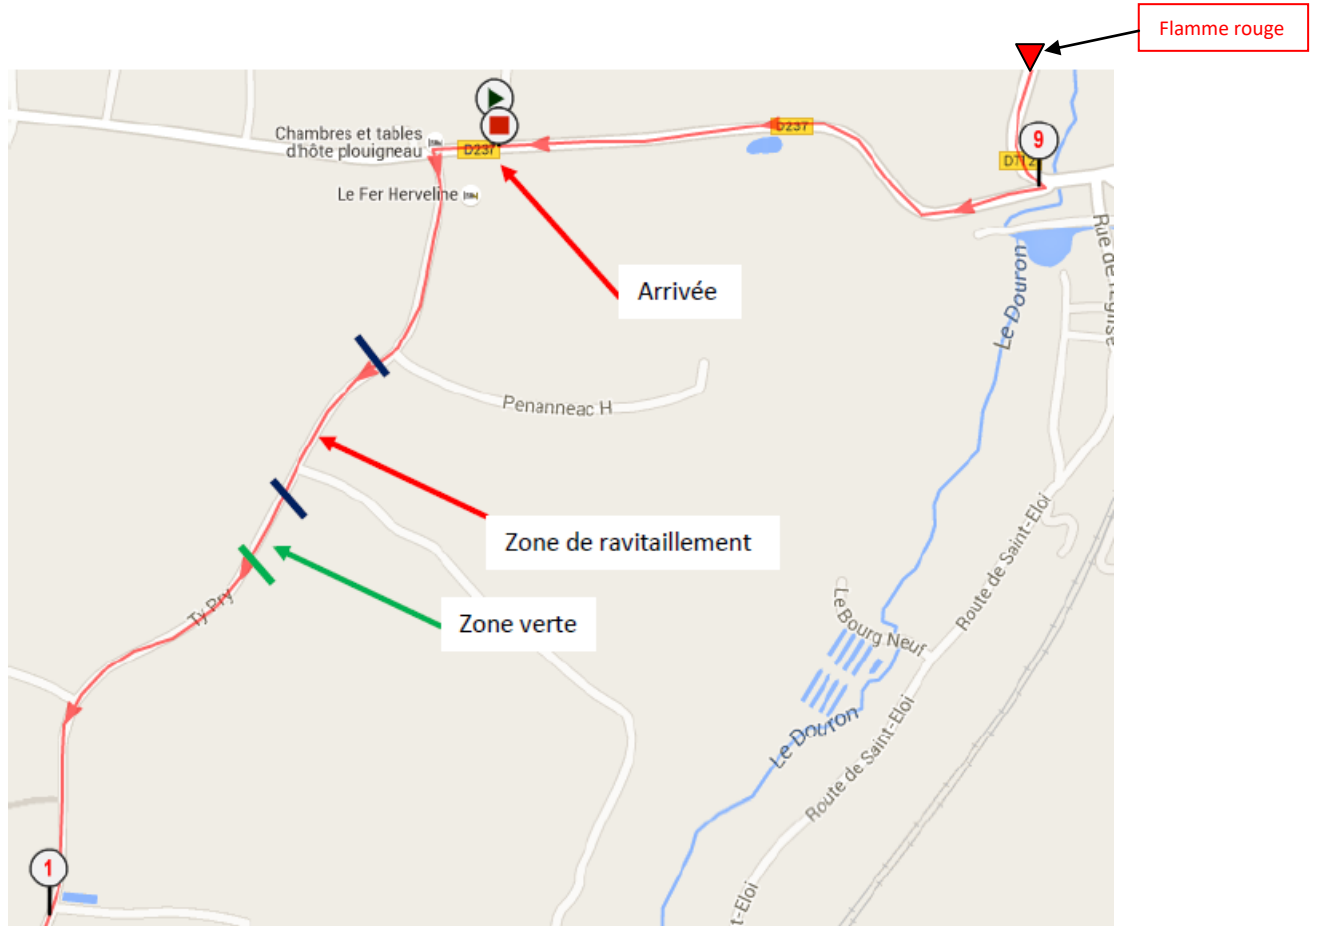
Flamme rouge

Chambres et tables d'hôte plouigneau

D237

D237

9

D712

Le Fer Herveline

Arrivée

Rue de l'Église

Le Douron

Penanneac H

Zone de ravitaillement

Zone verte

Ty Pry

Route de Saint-Eloi

Le Bourg Neuf

Le Douron

Route de Saint-Eloi

t-Eloi

1